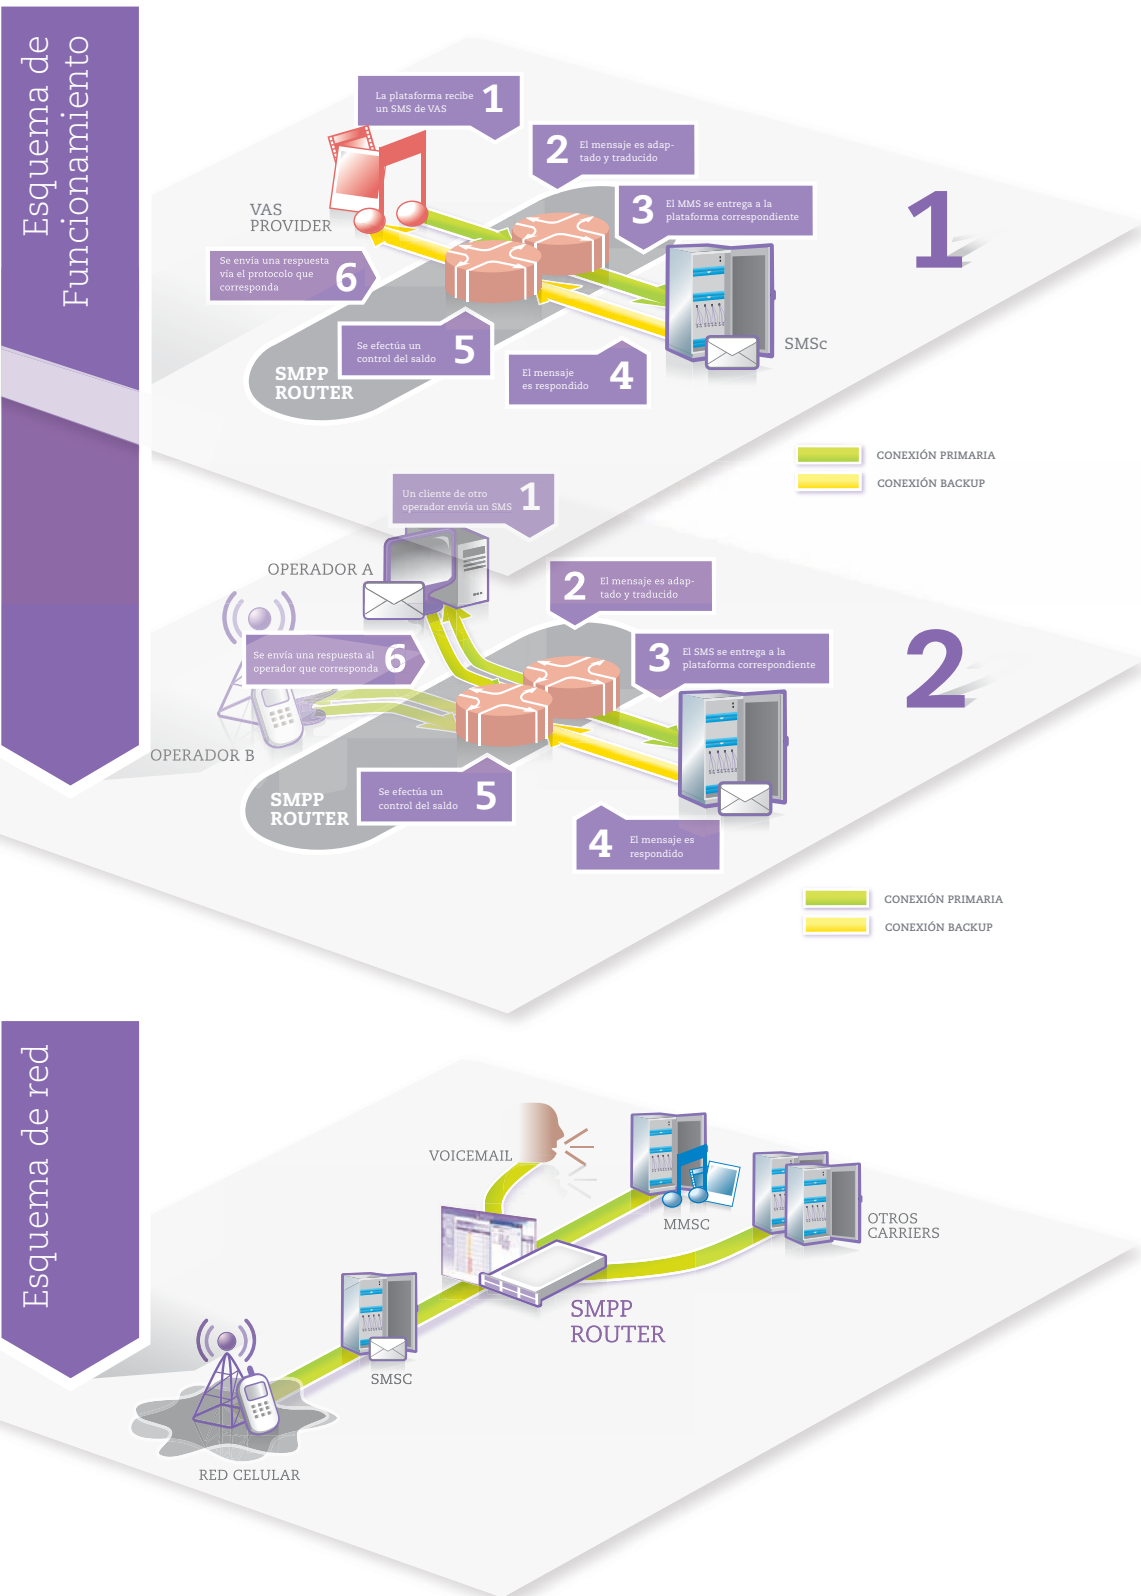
Esquema de Funcionamiento

La plataforma recibe un SMS de VAS 1

2 El mensaje es adaptado y traducido

3 El MMS se entrega a la plataforma correspondiente

1

VAS PROVIDER

Se envía una respuesta vía el protocolo que corresponda 6

SMSc

SMPP ROUTER

Se efectúa un control del saldo 5

El mensaje es respondido 4

CONEXIÓN PRIMARIA
CONEXIÓN BACKUP

Un cliente de otro operador envía un SMS 1

OPERADOR A

2 El mensaje es adaptado y traducido

Se envía una respuesta al operador que corresponda 6

3 El SMS se entrega a la plataforma correspondiente

2

OPERADOR B

SMPP ROUTER

Se efectúa un control del saldo 5

4 El mensaje es respondido

CONEXIÓN PRIMARIA
CONEXIÓN BACKUP

Esquema de red

VOICEMAIL

MMSC

OTROS CARRIERS

SMPP ROUTER

SMSC

RED CELULAR